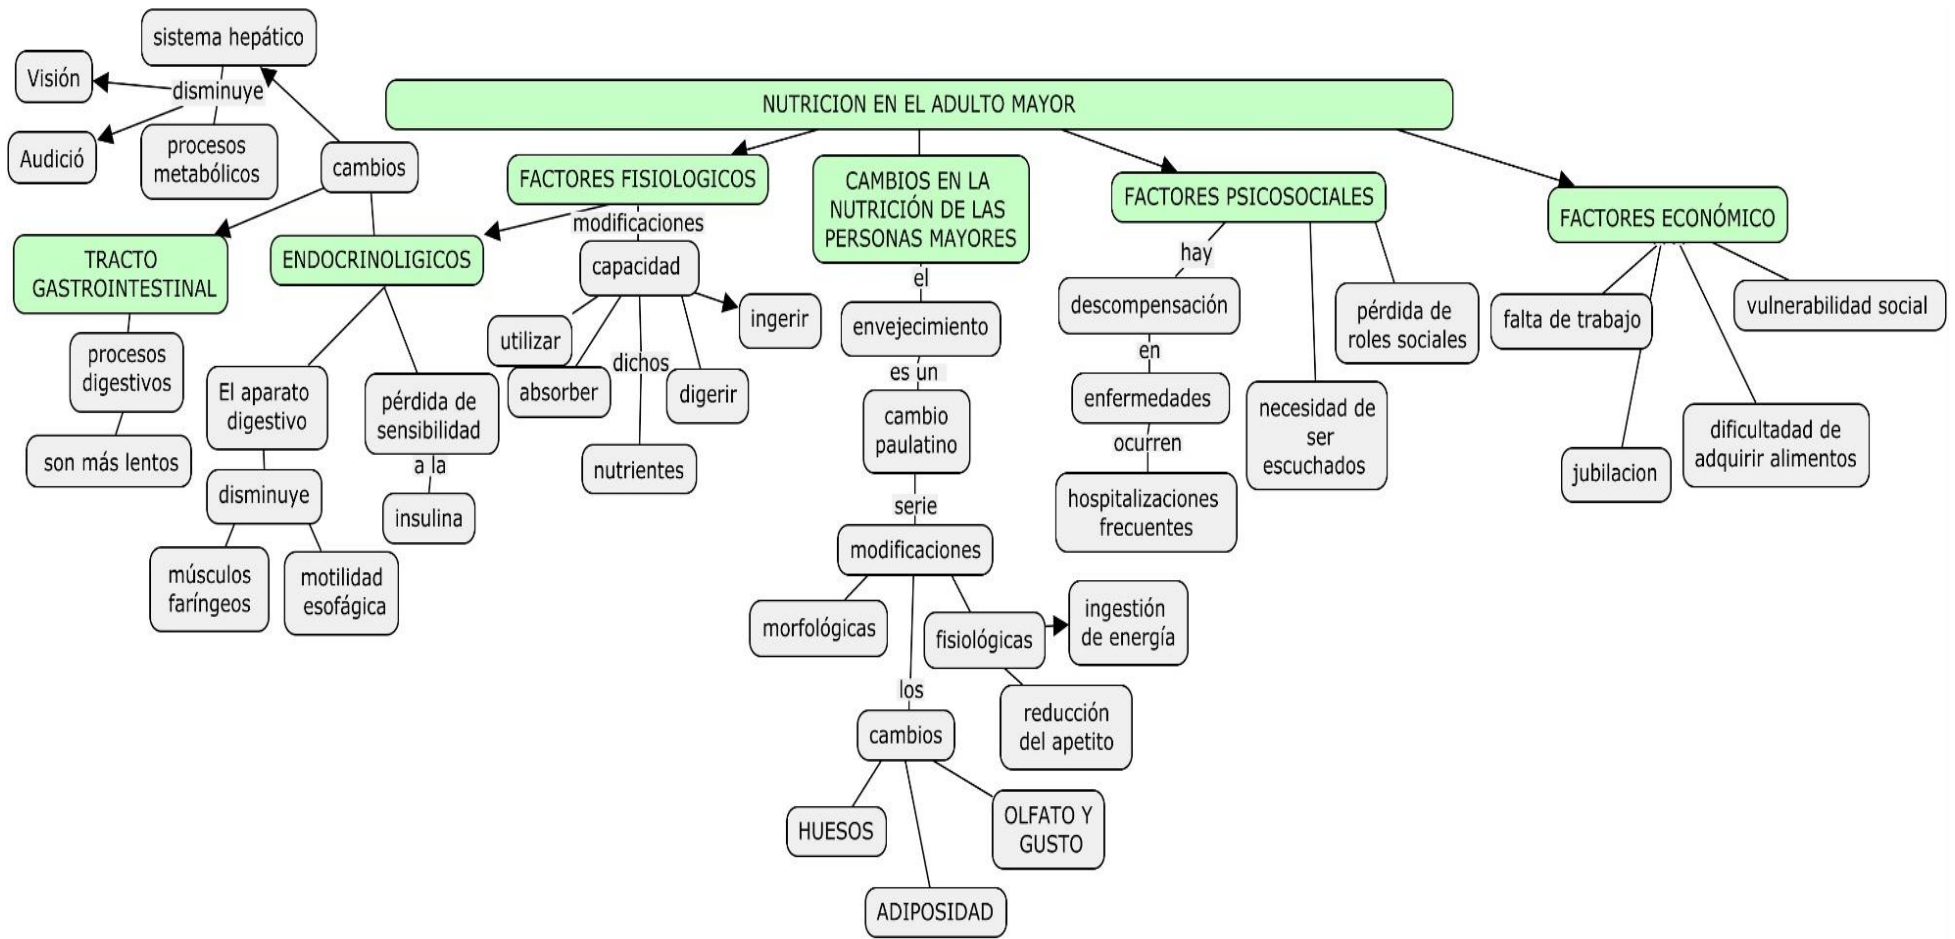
NUTRICION EN EL ADULTO MAYOR

FACTORES FISIOLOGICOS

modificaciones

ENDOCRINOLIGICOS

cambios

sistema hepático

disminuye

Visión

Audició

procesos metabólicos

TRACTO GASTROINTESTINAL

procesos digestivos

son más lentos

El aparato digestivo

disminuye

músculos faríngeos

motilidad esofágica

pérdida de sensibilidad

a la

insulina

capacidad

ingerir

utilizar

absorber

dichos

digerir

nutrientes

CAMBIOS EN LA NUTRICIÓN DE LAS PERSONAS MAYORES

el

envejecimiento

es un

cambio paulatino

serie

modificaciones

morfológicas

fisiológicas

ingestión de energía

reducción del apetito

los

cambios

HUESOS

OLFATO Y GUSTO

ADIPOSIDAD

FACTORES PSICOSOCIALES

hay

descompensación

en

enfermedades

ocurren

hospitalizaciones frecuentes

necesidad de ser escuchados

pérdida de roles sociales

FACTORES ECONÓMICO

falta de trabajo

vulnerabilidad social

jubilacion

dificultad de adquirir alimentos